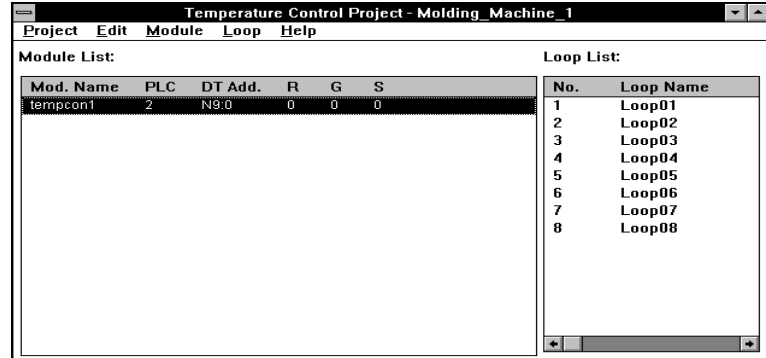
Temperature Control Project - Molding_Machine_1

Project Edit Module Loop Help

Module List:

| Mod. Name | PLC | DT Add. | R | G | S |
|---|---|---|---|---|---|
| tempcon1 | 2 | N9:0 | 0 | 0 | 0 |

Loop List:

| No. | Loop Name |
|---|---|
| 1 | Loop01 |
| 2 | Loop02 |
| 3 | Loop03 |
| 4 | Loop04 |
| 5 | Loop05 |
| 6 | Loop06 |
| 7 | Loop07 |
| 8 | Loop08 |